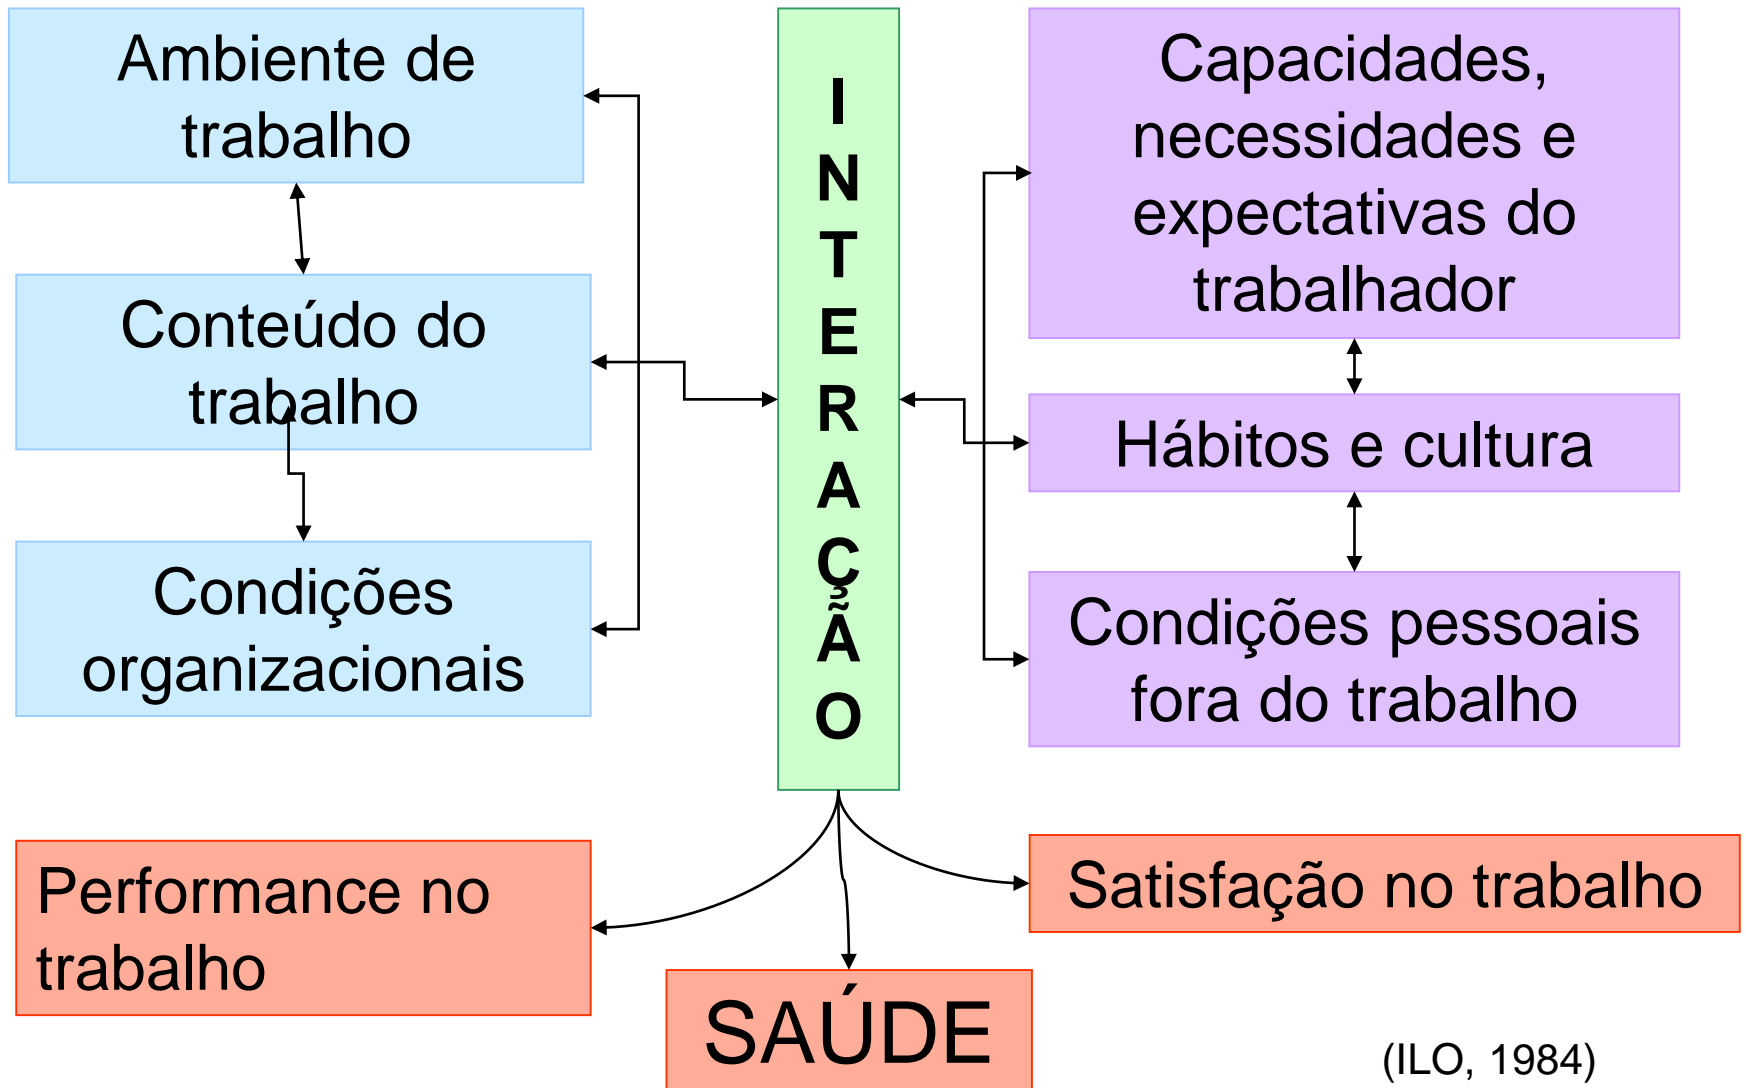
Ambiente de trabalho

Conteúdo do trabalho

Condições organizacionais

I
N
T
E
R
A
Ç
Ã
O

Capacidades, necessidades e expectativas do trabalhador

Hábitos e cultura

Condições pessoais fora do trabalho

Performance no trabalho

SAÚDE

Satisfação no trabalho

(ILO, 1984)